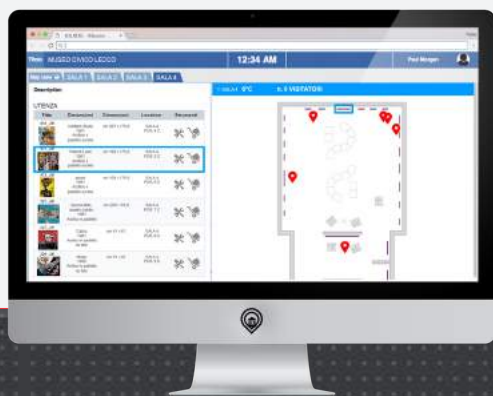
MUSEO CIVICO LECCO

12:34 AM

SALA 1 SALA 2 SALA 3 SALA 4

Descrizione

UTENZA

| Foto | Descrizione | Dimensioni | Location | Documenti |
|---|---|---|---|---|
| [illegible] | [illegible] | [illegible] | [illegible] | |
| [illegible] | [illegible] | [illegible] | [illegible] | |
| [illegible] | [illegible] | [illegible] | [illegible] | |
| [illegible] | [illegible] | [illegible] | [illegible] | |
| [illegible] | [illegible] | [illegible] | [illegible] | |
| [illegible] | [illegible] | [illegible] | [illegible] | |

SALA 4 0°C n. 0 VISITATORI